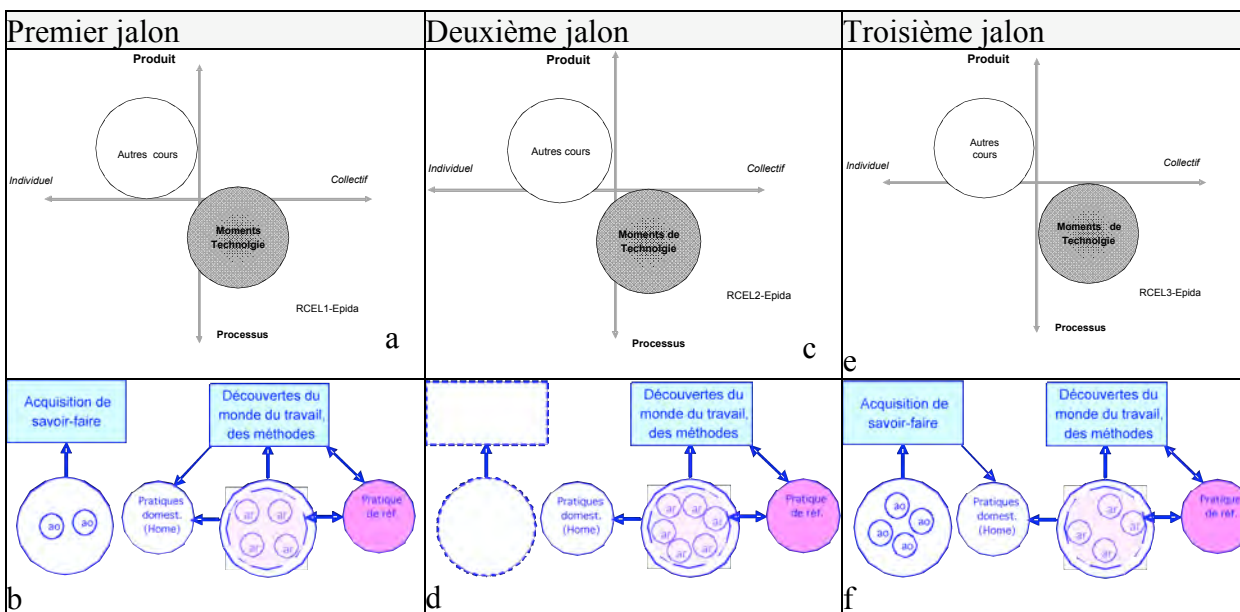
| Premier jalon | Deuxième jalon | Troisième jalon |
|---|---|---|
| Produit Autres cours Individuel Collectif Moments Technoigie RCEL1-Epida Processus a | Produit Autres cours Individuel Collectif Moments de Technoigie RCEL2-Epida Processus c | Produit Autres cours Individuel Collectif Moments de Technoigie RCEL3-Epida Processus e |
| Acquisition de savoir-faire Découvertes du monde du travail, des méthodes ao ao Pratiques domest. (Home) ar ar ar ar Pratique de réf. b | Découvertes du monde du travail, des méthodes Pratiques domest. (Home) ar ar ar ar ar ar Pratique de réf. d | Acquisition de savoir-faire Découvertes du monde du travail, des méthodes ao ao ao ao Pratiques domest. (Home) ar ar ar Pratique de réf. f |